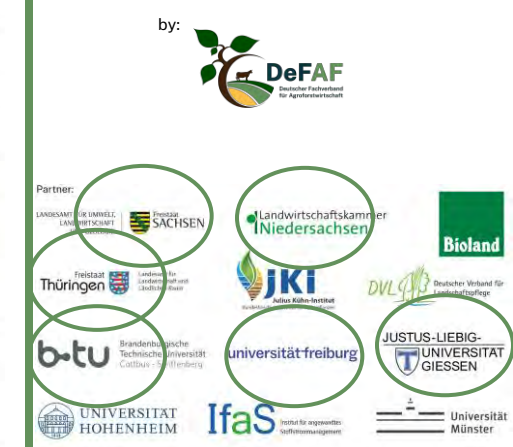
by:

DeFAF
Deutscher Fachverband für Agroforstwirtschaft

Partner:

LANDESAMT FÜR UMWELT, LANDWIRTSCHAFT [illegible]
Freistaat SACHSEN

Landwirtschaftskammer Niedersachsen

Bioland

Freistaat Thüringen
Landesamt für Landwirtschaft und Ländlichen Raum

JKI
Julius Kühn-Institut

DVL
Deutscher Verband für Landschaftspflege

b-tu
Brandenburgische Technische Universität Cottbus - Senftenberg

universität freiburg

JUSTUS-LIEBIG-UNIVERSITÄT GIESSEN

UNIVERSITÄT HOHENHEIM

IfaS
Institut für angewandtes Stoffstrommanagement

Universität Münster